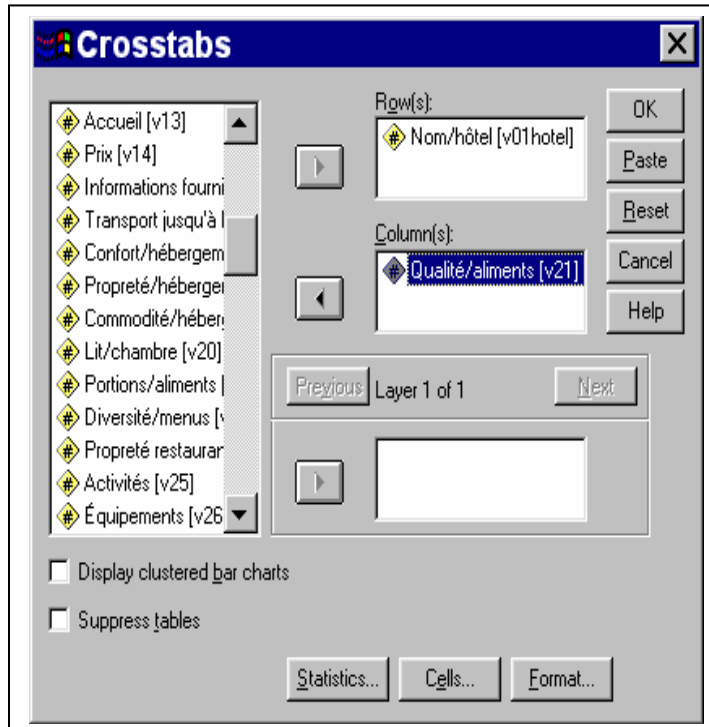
Crosstabs

Accueil [v13]
Prix [v14]
Informations fourni
Transport jusqu'à l
Confort/hébergem
Propreté/héberger
Commodité/héber
Lit/chambre [v20]
Portions/aliments [
Diversité/menus [
Propreté restaurar
Activités [v25]
Équipements [v26

Row(s):
Nom/hôtel [v01hotel]

Column(s):
Qualité/aliments [v21]

OK
Paste
Reset
Cancel
Help

Previous Layer 1 of 1 Next

Display clustered bar charts
Suppress tables

Statistics... Cells... Format...